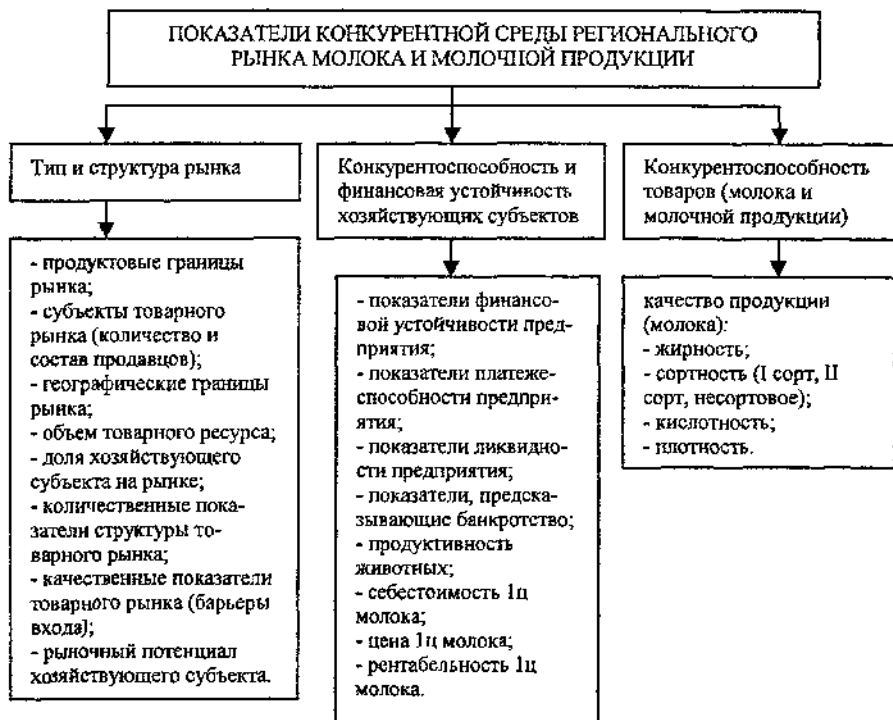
ПОКАЗАТЕЛИ КОНКУРЕНТНОЙ СРЕДЫ РЕГИОНАЛЬНОГО РЫНКА МОЛОКА И МОЛОЧНОЙ ПРОДУКЦИИ

Тип и структура рынка

- продуктовые границы рынка;
- субъекты товарного рынка (количество и состав продавцов);
- географические границы рынка;
- объем товарного ресурса;
- доля хозяйствующего субъекта на рынке;
- количественные показатели структуры товарного рынка;
- качественные показатели товарного рынка (барьеры входа);
- рыночный потенциал хозяйствующего субъекта.

Конкурентоспособность и финансовая устойчивость хозяйствующих субъектов

- показатели финансовой устойчивости предприятия;
- показатели платежеспособности предприятия;
- показатели ликвидности предприятия;
- показатели, предсказывающие банкротство;
- продуктивность животных;
- себестоимость 1ц молока;
- цена 1ц молока;
- рентабельность 1ц молока.

Конкурентоспособность товаров (молока и молочной продукции)

качество продукции (молока):
- жирность;
- сортность (I сорт, II сорт, несортовое);
- кислотность;
- плотность.